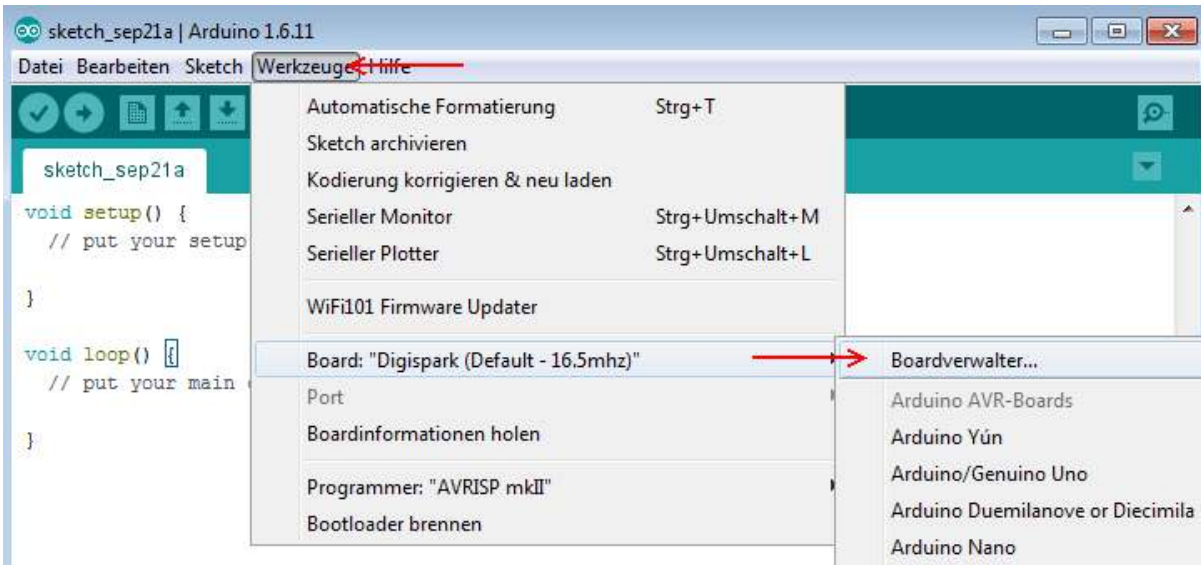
sketch_sep21a | Arduino 1.6.11

Datei Bearbeiten Sketch Werkzeuge Hilfe

sketch_sep21a

void setup() {
  // put your setup

}

void loop() {
  // put your main

}

Automatische Formatierung Strg+T
Sketch archivieren
Kodierung korrigieren & neu laden
Serieller Monitor Strg+Umschalt+M
Serieller Plotter Strg+Umschalt+L
WiFi101 Firmware Updater
Board: "Digispark (Default - 16.5mhz)"
Port
Boardinformationen holen
Programmer: "AVRISP mkII"
Bootloader brennen

Boardverwalter...
Arduino AVR-Boards
Arduino Yún
Arduino/Genuino Uno
Arduino Duemilanove or Diecimila
Arduino Nano